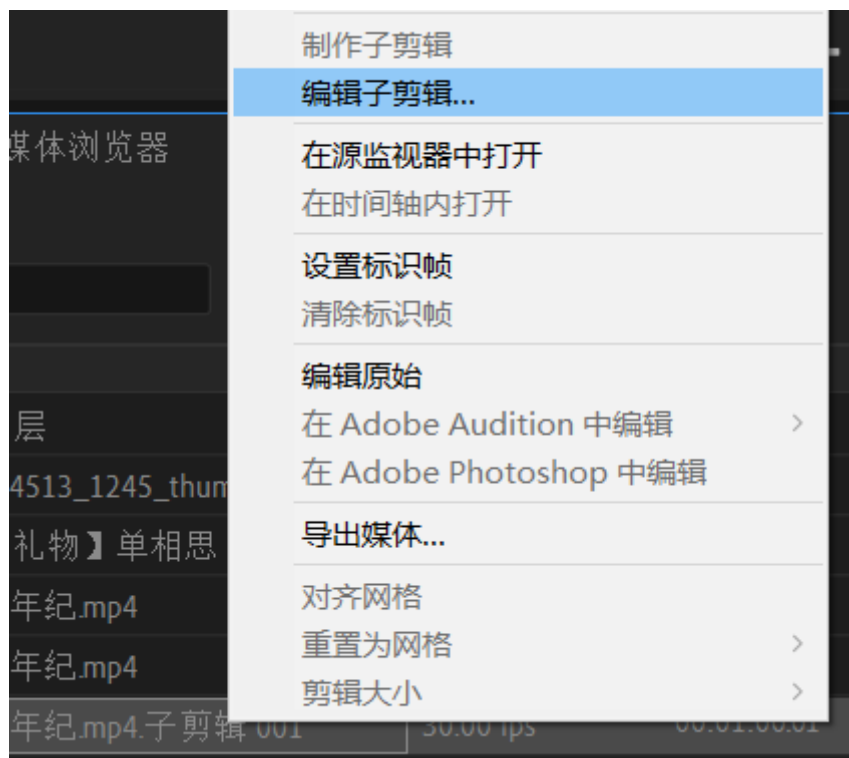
媒体浏览器

层
4513_1245_thum
礼物】单相思
年纪.mp4
年纪.mp4
年纪.mp4.子剪辑 001
30.00 fps
00:01:00:01

制作子剪辑
编辑子剪辑...
在源监视器中打开
在时间轴内打开
设置标识帧
清除标识帧
编辑原始
在 Adobe Audition 中编辑 >
在 Adobe Photoshop 中编辑
导出媒体...
对齐网格
重置为网格 >
剪辑大小 >